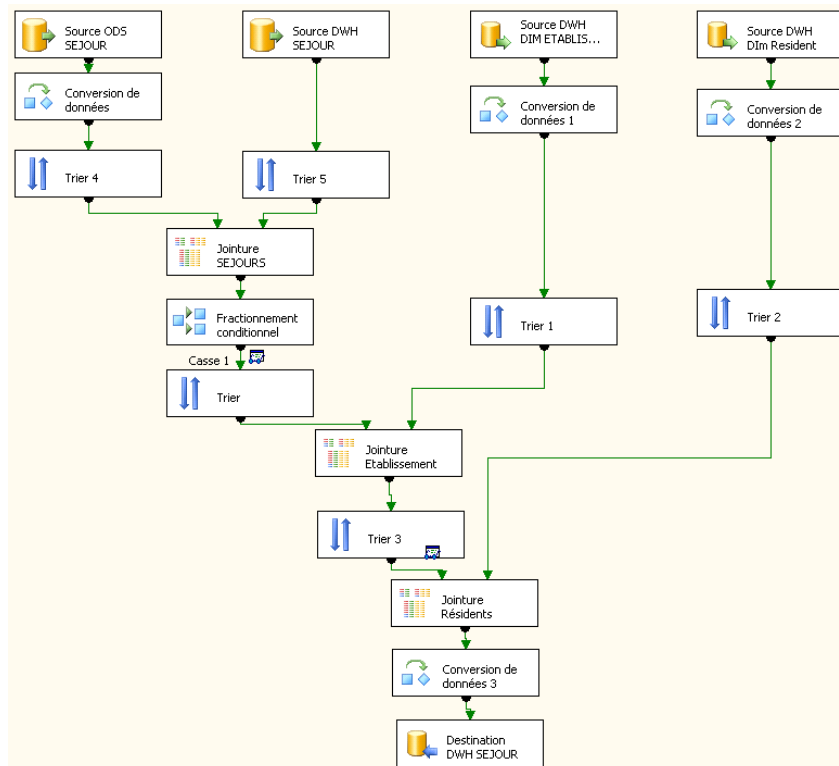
Source ODS SEJOUR

Source DWH SEJOUR

Source DWH DIM ETABLIS...

Source DWH DIm Resident

Conversion de données

Conversion de données 1

Conversion de données 2

Trier 4

Trier 5

Jointure SEJOURS

Fractionnement conditionnel

Trier 1

Trier 2

Casse 1

Trier

Jointure Etablissement

Trier 3

Jointure Résidents

Conversion de données 3

Destination DWH SEJOUR